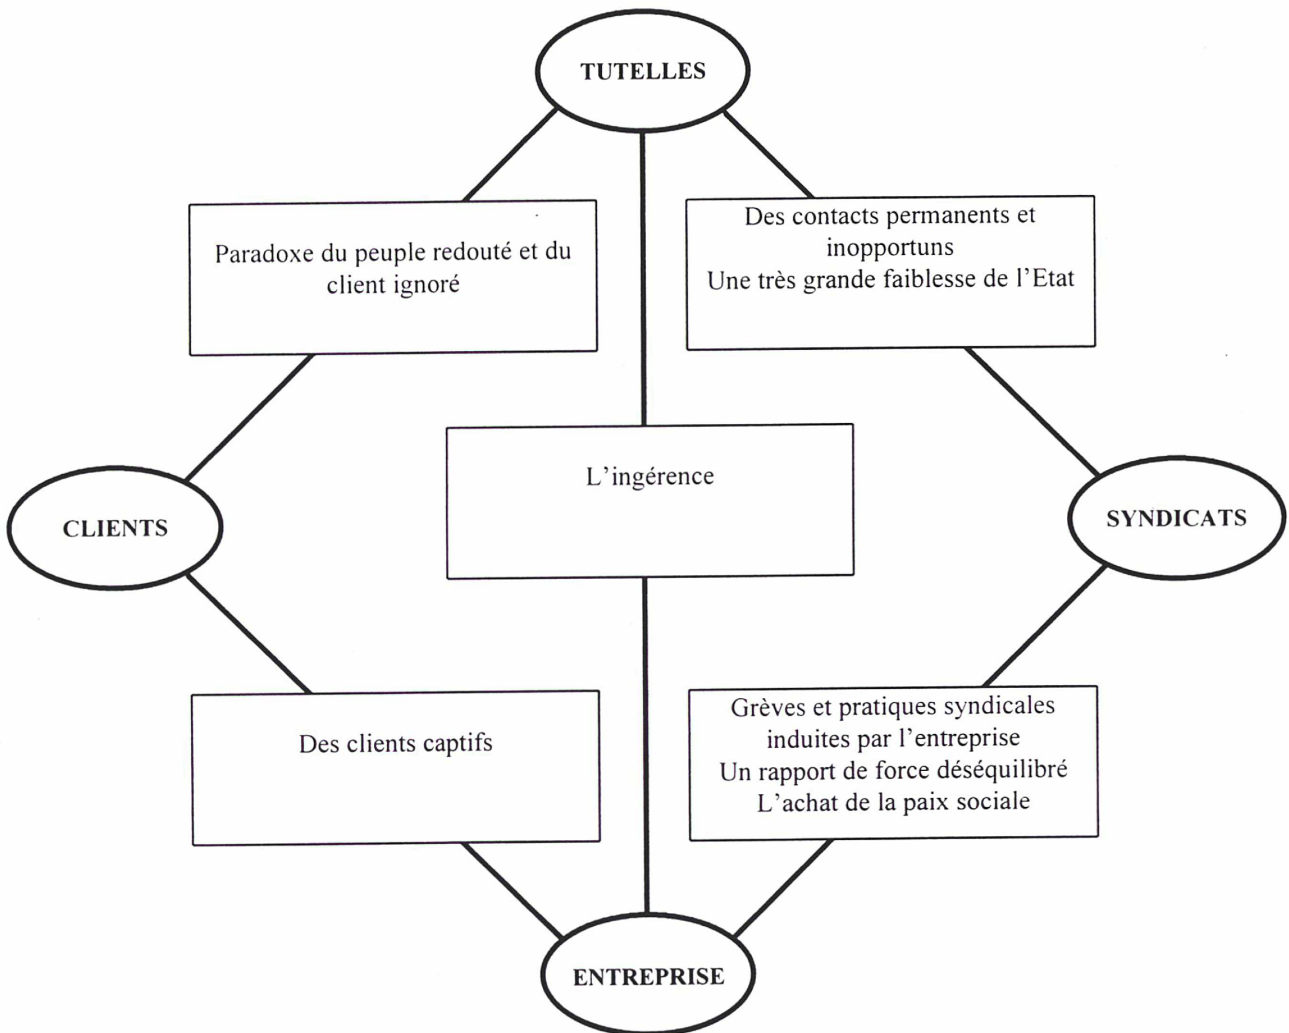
TUTELLES

Paradoxe du peuple redouté et du client ignoré

Des contacts permanents et inopportuns
Une très grande faiblesse de l'Etat

L'ingérence

CLIENTS

SYNDICATS

Des clients captifs

Grèves et pratiques syndicales induites par l'entreprise
Un rapport de force déséquilibré
L'achat de la paix sociale

ENTREPRISE